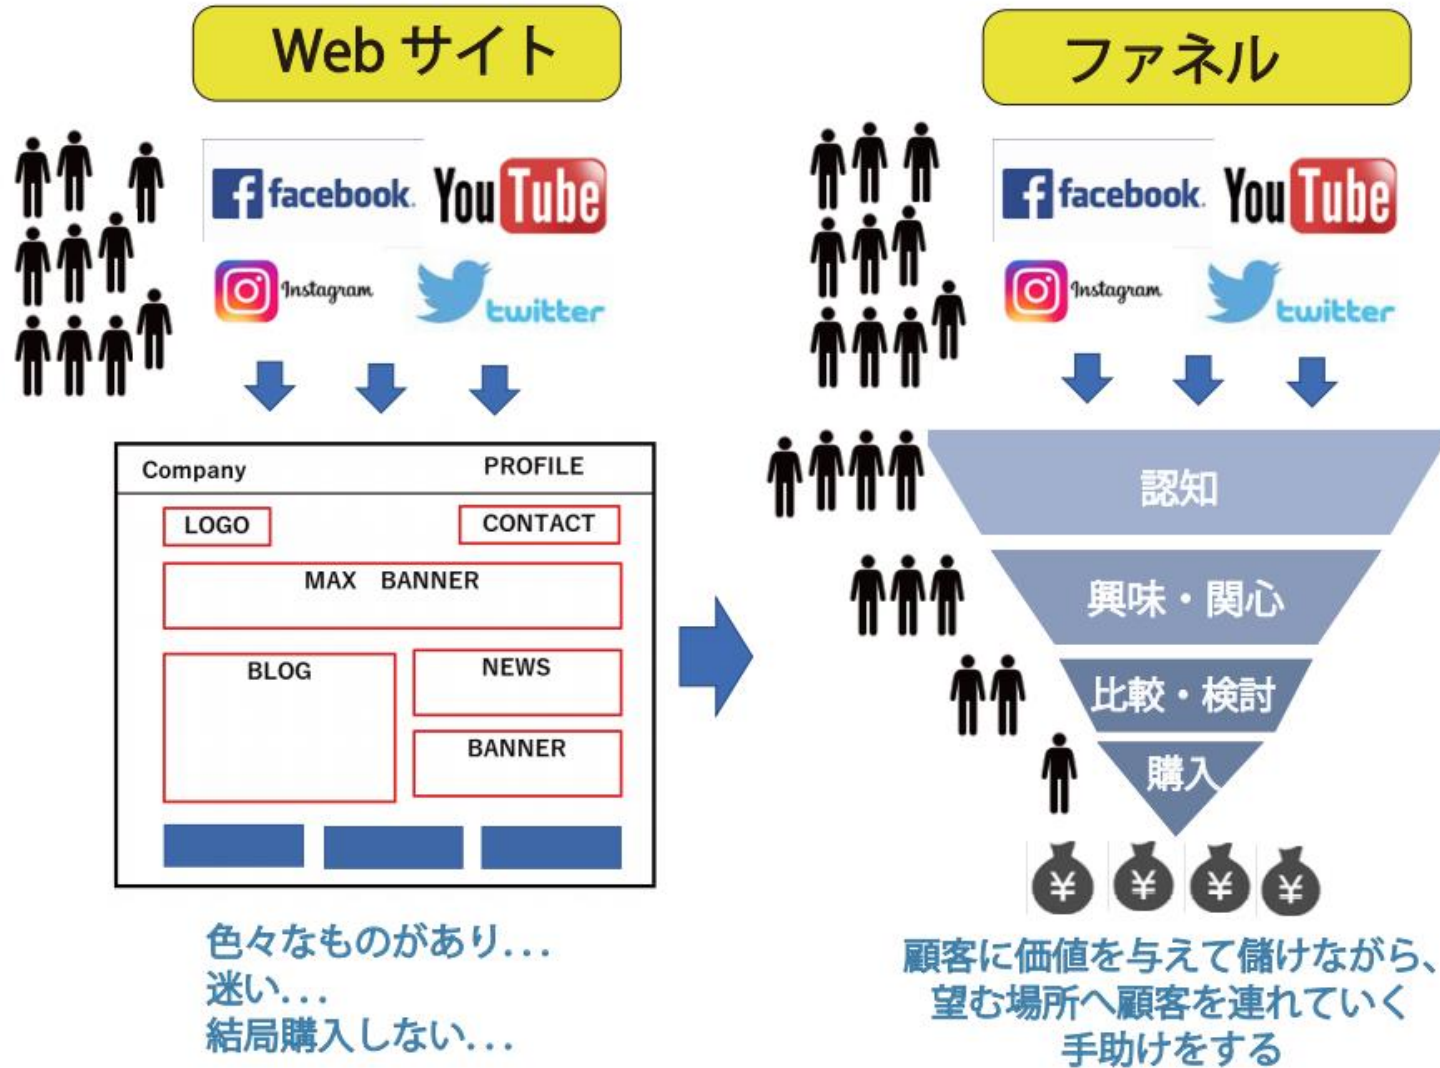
Web サイト

facebook YouTube
Instagram twitter

Company PROFILE
LOGO CONTACT
MAX BANNER
BLOG
NEWS
BANNER

色々なものがあり...
迷い...
結局購入しない...

ファネル

facebook YouTube
Instagram twitter

認知
興味・関心
比較・検討
購入

¥ ¥ ¥ ¥

顧客に価値を与えて儲けながら、望む場所へ顧客を連れていく手助けをする